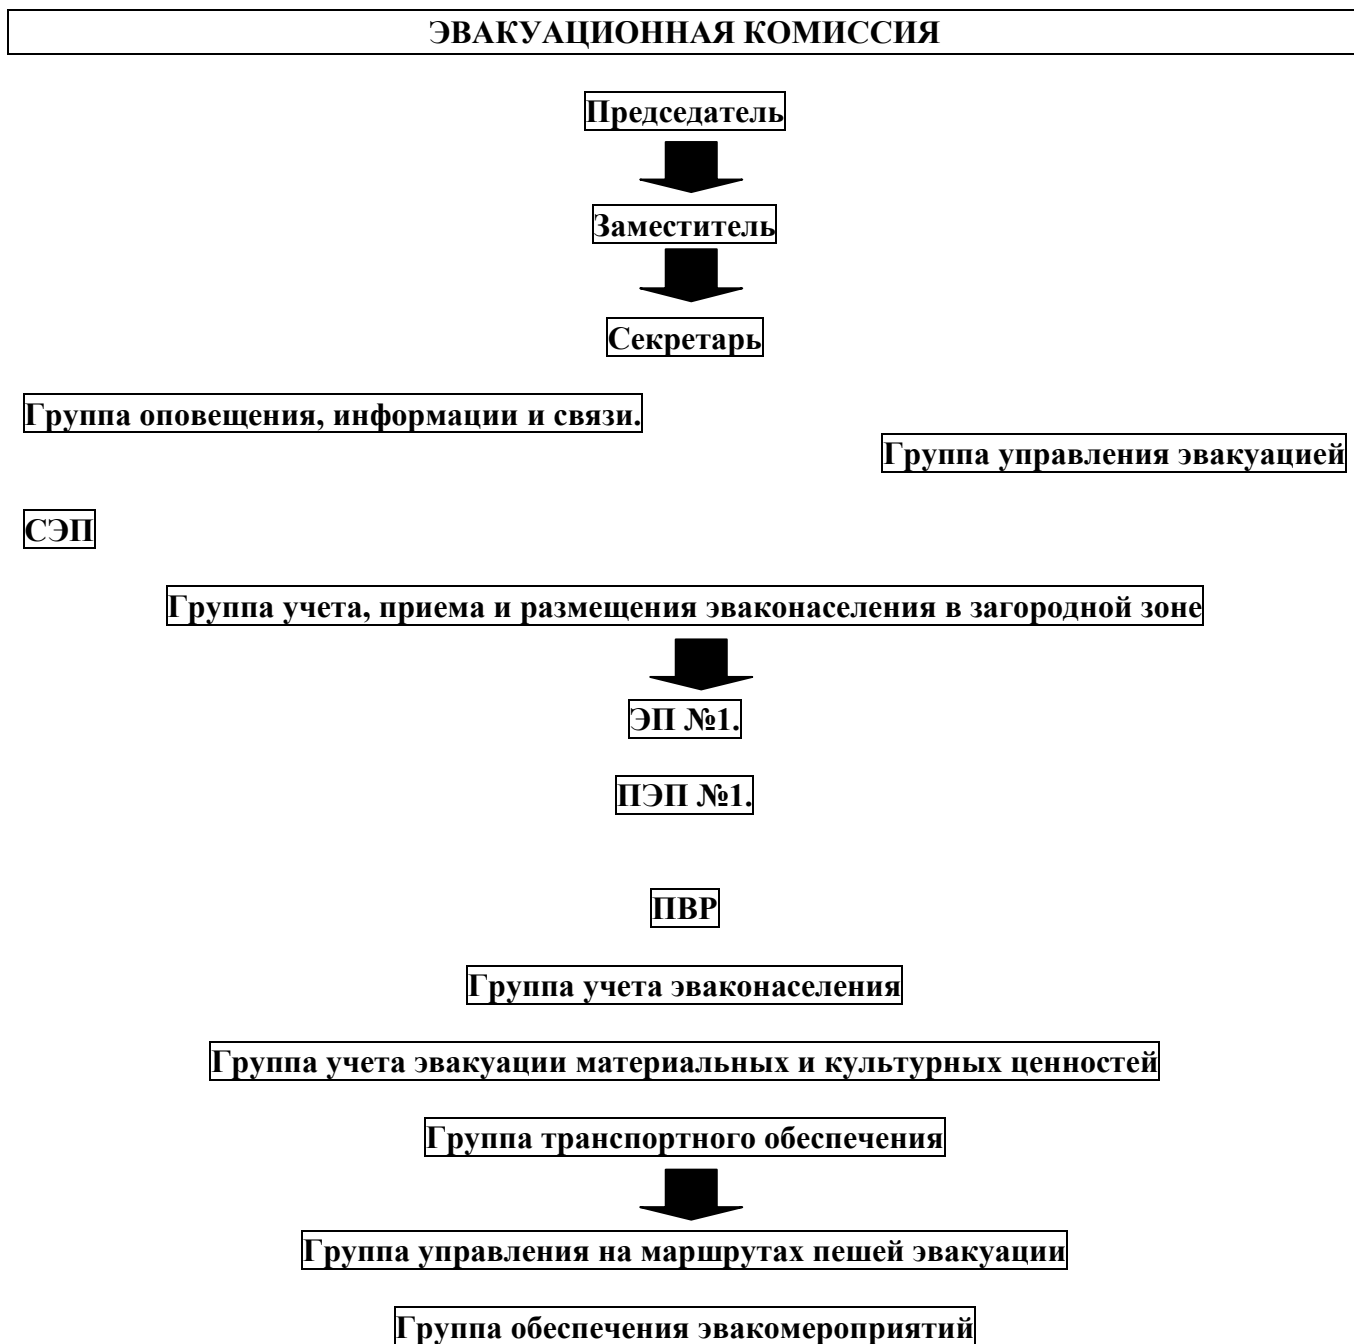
ЭВАКУАЦИОННАЯ КОМИССИЯ

Председатель

Заместитель

Секретарь

Группа оповещения, информации и связи.

Группа управления эвакуацией

СЭП

Группа учета, приема и размещения эваконаселения в загородной зоне

ЭП №1.

ПЭП №1.

ПВР

Группа учета эваконаселения

Группа учета эвакуации материальных и культурных ценностей

Группа транспортного обеспечения

Группа управления на маршрутах пешей эвакуации

Группа обеспечения эвакомероприятий